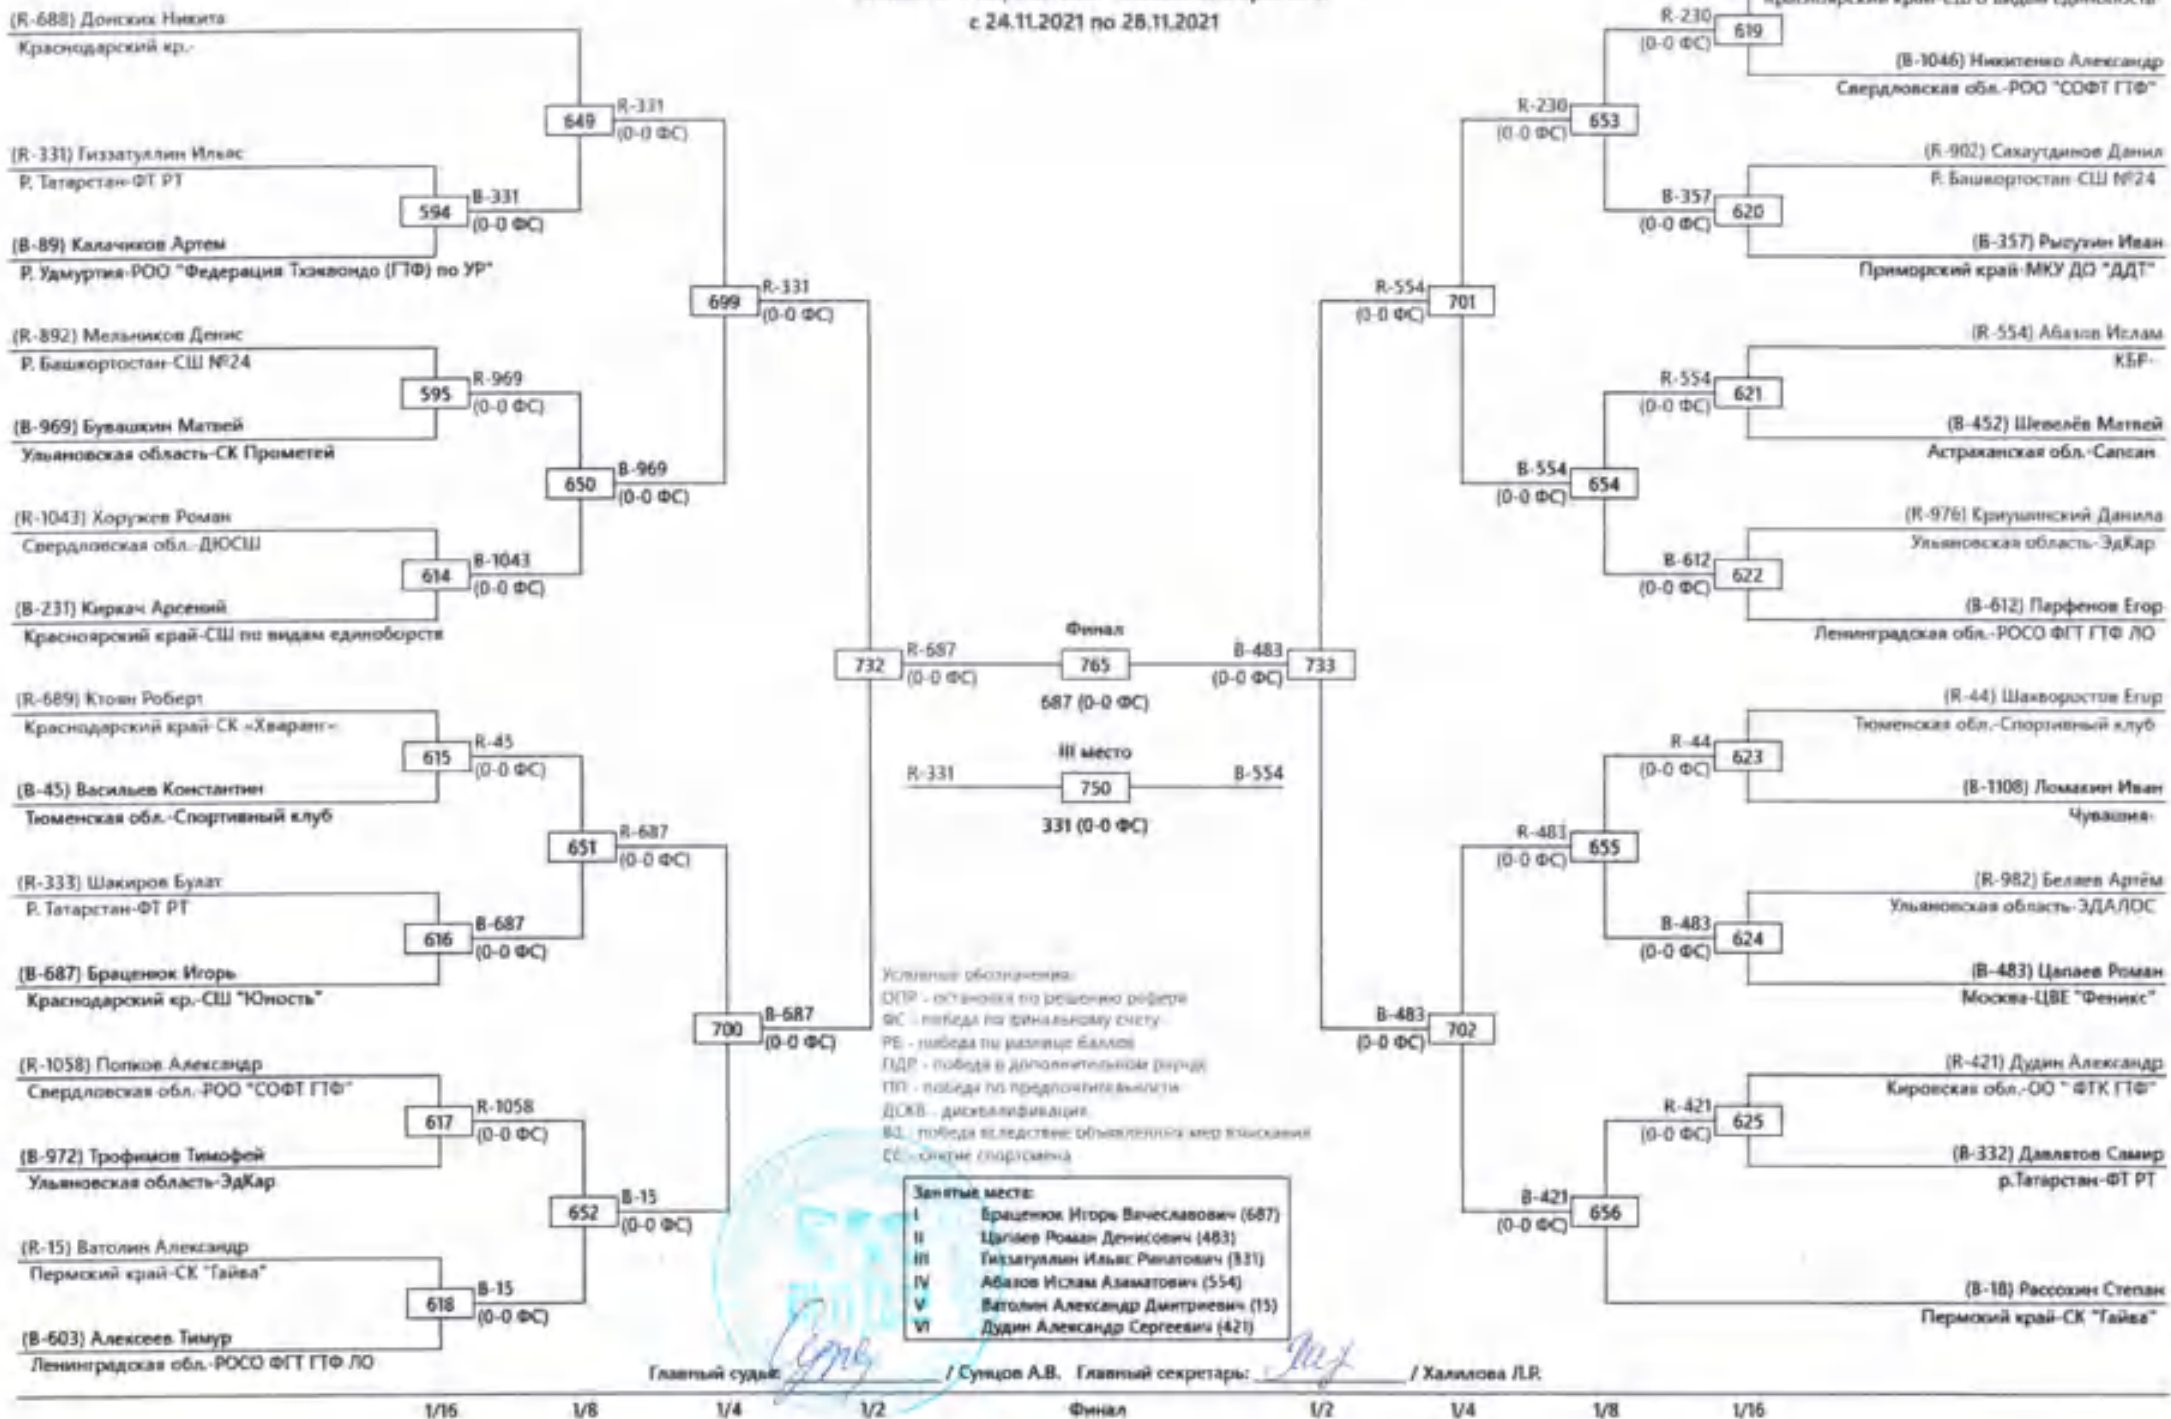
с 24.11.2021 по 28.11.2021

(R-688) Донских Никита
Краснодарский кр.-

649 R-331 (0-0 ФС)

(R-331) Гиззатуллин Ильяс
Р. Татарстан-ФТ РТ

594 B-331 (0-0 ФС)

(B-89) Калачиков Артем
Р. Удмуртия-РОО "Федерация Тхэквондо (ГТФ) по УР"

699 R-331 (0-0 ФС)

(R-892) Мельников Денис
Р. Башкортостан-СШ №24

595 R-969 (0-0 ФС)

(B-969) Бувашкин Матвей
Ульяновская область-СК Прометей

650 B-969 (0-0 ФС)

(R-1043) Хоружев Роман
Свердловская обл.-ДЮСШ

614 B-1043 (0-0 ФС)

(B-231) Киркач Арсений
Красноярский край-СШ по видам единоборств

732 R-687 (0-0 ФС)

Финал
765
687 (0-0 ФС)

B-483 (0-0 ФС) 733

III место
R-331 750 B-554
331 (0-0 ФС)

(R-689) Ктоян Роберт
Краснодарский край-СК «Хваранг»

615 R-45 (0-0 ФС)

(B-45) Васильев Константин
Тюменская обл.-Спортивный клуб

651 R-687 (0-0 ФС)

(R-333) Шакиров Булат
Р. Татарстан-ФТ РТ

616 B-687 (0-0 ФС)

(B-687) Браценюк Игорь
Краснодарский кр.-СШ "Юность"

700 B-687 (0-0 ФС)

(R-1058) Попков Александр
Свердловская обл.-РОО "СОФТ ГТФ"

617 R-1058 (0-0 ФС)

(B-972) Трофимов Тимофей
Ульяновская область-ЭдКар

652 B-15 (0-0 ФС)

(R-15) Ватолин Александр
Пермский край-СК "Тайга"

618 B-15 (0-0 ФС)

(B-603) Алексеев Тимур
Ленинградская обл.-РОСО ФГТ ГТФ ЛО

R-230 (0-0 ФС) 619
Красноярский край-СШ по видам единоборств

(B-1046) Никитенко Александр
Свердловская обл.-РОО "СОФТ ГТФ"

R-230 (0-0 ФС) 653

(R-902) Сахаутдинов Данил
Р. Башкортостан-СШ №24

B-357 (0-0 ФС) 620

(B-357) Рыгузин Иван
Приморский край-МКУ ДО "ДДТ"

R-554 (0-0 ФС) 701

(R-554) Абазов Ислам
КБР-

R-554 (0-0 ФС) 621

(B-452) Шевелёв Матвей
Астраханская обл.-Сапсан

B-554 (0-0 ФС) 654

(R-976) Криушинский Данила
Ульяновская область-ЭдКар

B-612 (0-0 ФС) 622

(B-612) Парфенов Егор
Ленинградская обл.-РОСО ФГТ ГТФ ЛО

(R-44) Шаховкостов Егор
Тюменская обл.-Спортивный клуб

R-44 (0-0 ФС) 623

(B-1108) Ломакин Иван
Чувашия-

R-483 (0-0 ФС) 655

(R-982) Беляев Артём
Ульяновская область-ЭДАЛОС

B-483 (0-0 ФС) 624

(B-483) Цапаев Роман
Москва-ЦВЕ "Феникс"

B-483 (0-0 ФС) 702

(R-421) Дудин Александр
Кировская обл.-ОО " ФТК ГТФ"

R-421 (0-0 ФС) 625

(B-332) Давлятов Самир
р.Татарстан-ФТ РТ

B-421 (0-0 ФС) 656

(B-18) Рассохин Степан
Пермский край-СК "Тайга"

Условные обозначения:
ОПР - остановка по решению рефери
ФС - победа по финальному счету
РБ - победа по разнице баллов
ПДР - победа в дополнительном раунде
ПП - победа по предпочтительности
ДСКВ - дисквалификация
ВЗ - победа вследствие объявления мер взыскания
СС - снятие спортсмена

Занятые места:
I Браценюк Игорь Вячеславович (687)
II Цапаев Роман Денисович (483)
III Гиззатуллин Ильяс Ринатович (331)
IV Абазов Ислам Азаматович (554)
V Ватолин Александр Дмитриевич (15)
VI Дудин Александр Сергеевич (421)

Главный судья: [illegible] / Сунцов А.В. Главный секретарь: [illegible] / Халилова Л.Р.

1/16 1/8 1/4 1/2 Финал 1/2 1/4 1/8 1/16